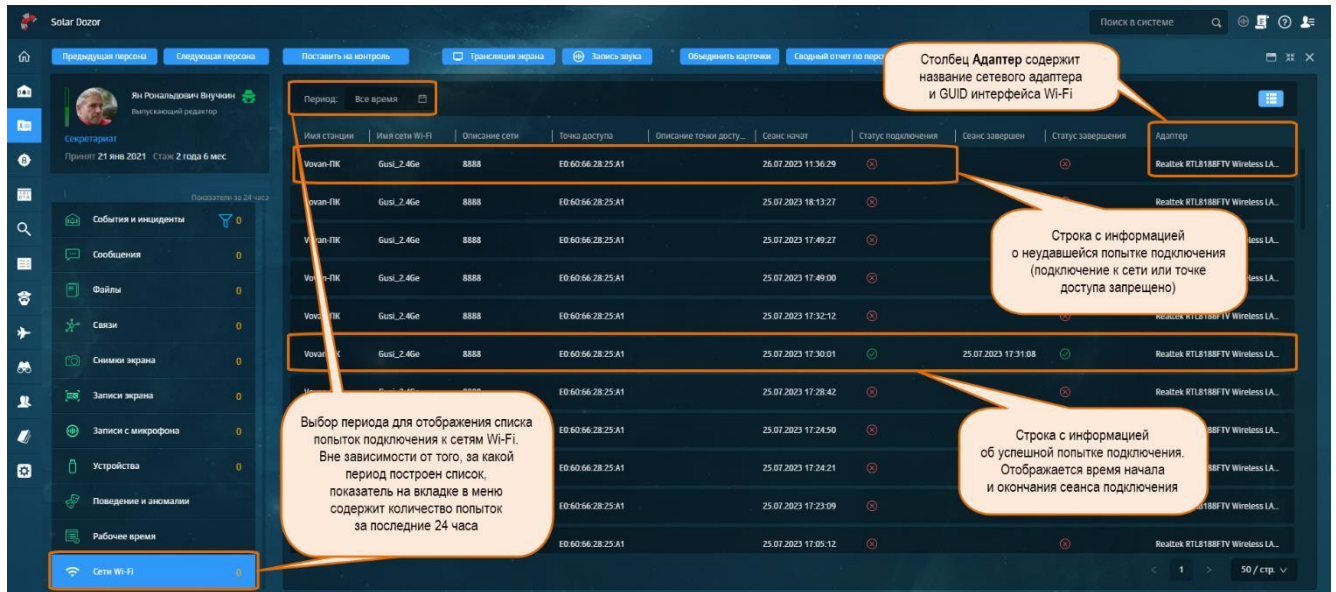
Solar Dozor

Поиск в системе

Предыдущая персона | Следующая персона | Поставить на контроль | Трансляция экрана | Запись звука | Объединить карточки | Сводный отчет по перс

Ян Рональдович Внучкин
Выпускающий редактор
Секретариат
Принят 21 янв 2021 Стаж 2 года 6 мес

Показатели за 24 часа

События и инциденты 0
Сообщения 0
Файлы 0
Связи 0
Снимки экрана 0
Записи экрана 0
Записи с микрофона 0
Устройства 0
Поведение и аномалии
Рабочее время
Сети Wi-Fi 0

Период: Все время

| Имя станции | Имя сети Wi-Fi | Описание сети | Точка доступа | Описание точки досту... | Сеанс начат | Статус подключения | Сеанс завершен | Статус завершения | Адаптер |
|---|---|---|---|---|---|---|---|---|---|
| Vovan-ПК | Gusi_2.4Ge | 8888 | E0:60:66:28:25:A1 | | 26.07.2023 11:36:29 | | | | Realtek RTL8188FTV Wireless LA... |
| Vovan-ПК | Gusi_2.4Ge | 8888 | E0:60:66:28:25:A1 | | 25.07.2023 18:13:27 | | | | Realtek RTL8188FTV Wireless LA... |
| Vovan-ПК | Gusi_2.4Ge | 8888 | E0:60:66:28:25:A1 | | 25.07.2023 17:49:27 | | | | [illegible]less LA... |
| Vovan-ПК | Gusi_2.4Ge | 8888 | E0:60:66:28:25:A1 | | 25.07.2023 17:49:00 | | | | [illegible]less LA... |
| Vovan-ПК | Gusi_2.4Ge | 8888 | E0:60:66:28:25:A1 | | 25.07.2023 17:32:12 | | | | Realtek RTL8188FTV Wireless LA... |
| Vovan-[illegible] | Gusi_2.4Ge | 8888 | E0:60:66:28:25:A1 | | 25.07.2023 17:30:01 | | 25.07.2023 17:31:08 | | Realtek RTL8188FTV Wireless LA... |
| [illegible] | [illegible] | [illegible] | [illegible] | | 25.07.2023 17:28:42 | | | | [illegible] |
| | | | E0:60:66:28:25:A1 | | 25.07.2023 17:24:50 | | | | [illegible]8FTV Wireless LA... |
| | | | E0:60:66:28:25:A1 | | 25.07.2023 17:24:21 | | | | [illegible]8FTV Wireless LA... |
| | | | E0:60:66:28:25:A1 | | 25.07.2023 17:23:09 | | | | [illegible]8FTV Wireless LA... |
| | | | E0:60:66:28:25:A1 | | 25.07.2023 17:05:12 | | | | Realtek RTL8188FTV Wireless LA... |

1 | 50 / стр.

Столбец Адаптер содержит название сетевого адаптера и GUID интерфейса Wi-Fi

Строка с информацией о неудавшейся попытке подключения (подключение к сети или точке доступа запрещено)

Строка с информацией об успешной попытке подключения. Отображается время начала и окончания сеанса подключения

Выбор периода для отображения списка попыток подключения к сетям Wi-Fi. Вне зависимости от того, за какой период построен список, показатель на вкладке в меню содержит количество попыток за последние 24 часа